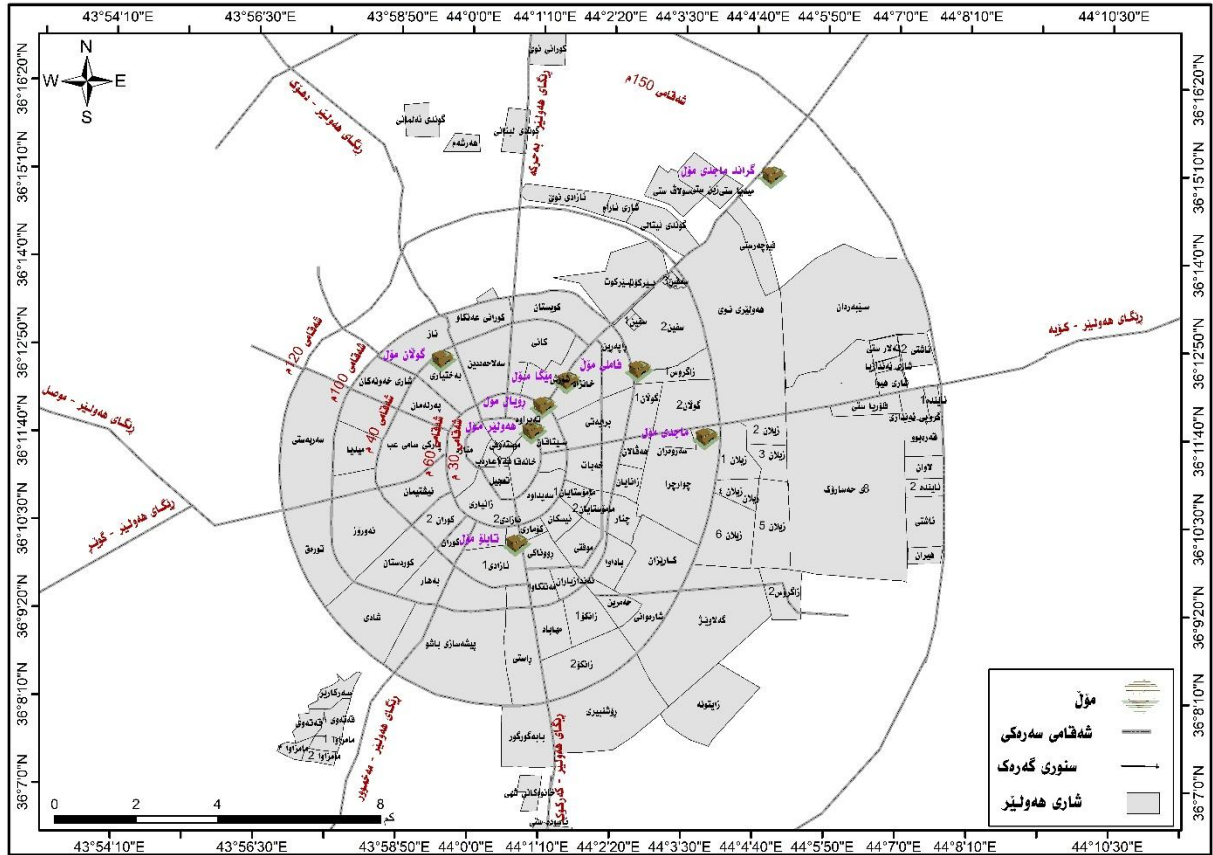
43°54'10"E 43°56'30"E 43°58'50"E 44°0'0"E 44°1'10"E 44°2'20"E 44°3'30"E 44°4'40"E 44°5'50"E 44°7'0"E 44°8'10"E 44°10'30"E

36°16'20"N 36°15'10"N 36°14'0"N 36°12'50"N 36°11'40"N 36°10'30"N 36°9'20"N 36°8'10"N 36°7'0"N

N
W E
S

ڕێگای هەولێر - دەبەگ
ڕێگای هەولێر - پیرمام
شەقامی 150م
ڕێگای هەولێر - کۆیە
ڕێگای هەولێر - موسڵ
ڕێگای هەولێر - گوێر
ڕێگای هەولێر - مەخمور
ڕێگای هەولێر - کەرکوک
شەقامی 120م
شەقامی 100م
شەقامی 60م
شەقامی 40م
شەقامی 30م

گراند ماجدی مۆڵ
کولان مۆڵ
فاملی مۆڵ
میگا مۆڵ
رۆیاڵ مۆڵ
هەولێر مۆڵ
ماجدی مۆڵ
تابلۆ مۆڵ

کوراوی نوێ
گوندی لیلاوا
گوندی ئەلامبان
هەرشەم
ئازادی نوێ
گوندی لیلاوی
شاری ئارام
سینەما سیتی
فیوچەرسیتی
گوندی نیشتمان
کوێستان
کوراوی عەنکاوە
ئاواز
سەلاحەدین
کانی
شاری خەونەکان
بەختیاری
پەرلەمان
هەولێری نوێ
سینەدەدان
سفین 2
سفین 1
زاگرۆس 1
کولان 1
کولان 2
پاپەرین
خانزاد
سیتاقە
نیشتمان
مێدیا
کرکی ساحی عەب
سەرەستی
ئیسکان
ئاشتی
گوڵان
زیلان 1
زیلان 2
زیلان 3
زیلان 4
زیلان 5
زیلان 6
کوران 2
نەوروز
تورەق
کوردستان
بەهار
شادی
پێشەسازی باکور
ئازادی 1
جەمیلی
چوارچرا
کارێزان
چنار
بادەوا
زاگرۆس 2
کەلالیژ
زانکۆ 1
زانکۆ 2
جیهاد
راستی
رۆشنبیری
زایتونە
بابەگورگور
خانزادی
سەرگەلانی
گەڕەکی ماسییا
لاوان
نایندە 1
نایندە 2
هێوان
شاری هیوا
کوێستان
مامزاوا 1
مامزاوا 2

مۆڵ
شەقامی سەرەکی
سنوری گەڕەک
شاری هەولێر

0 2 4 8 کم